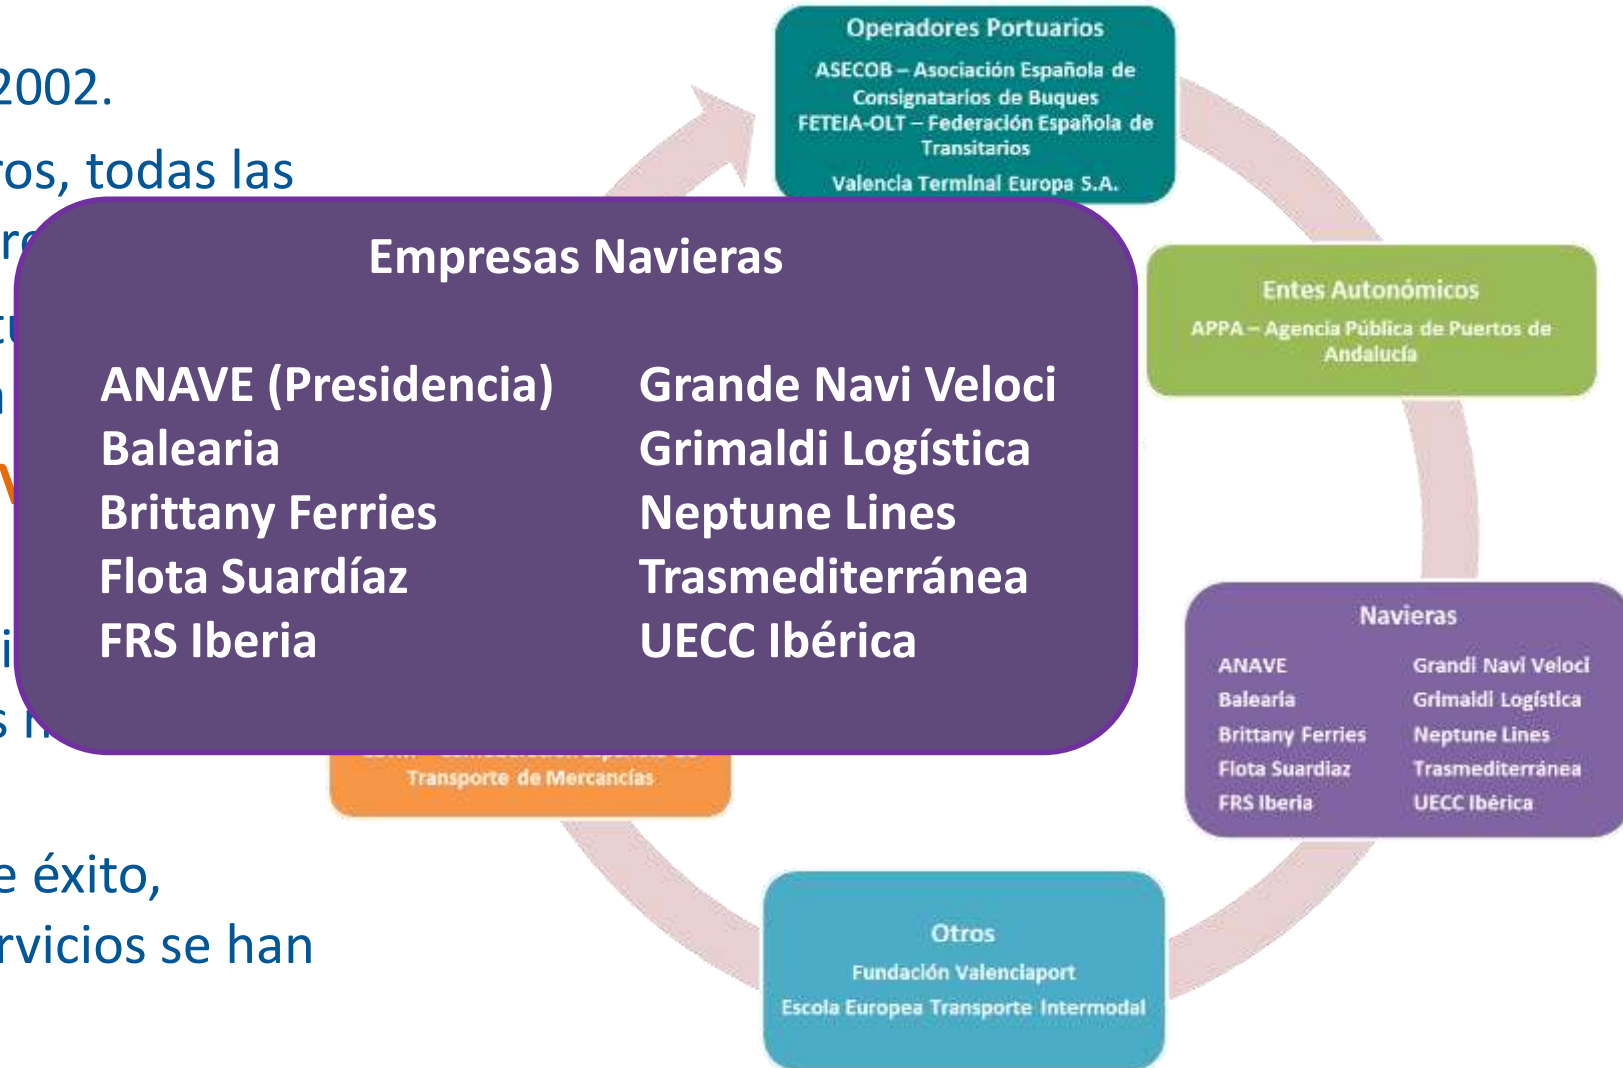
2002.

ros, todas las

r

t

n

V

i

s n

e éxito,

rvicios se han

Operadores Portuarios

ASECOB – Asociación Española de Consignatarios de Buques

FETEIA-OLT – Federación Española de Transitarios

Valencia Terminal Europa S.A.

Empresas Navieras

ANAVE (Presidencia)
Balearia
Brittany Ferries
Flota Suardíaz
FRS Iberia

Grande Navi Veloci
Grimaldi Logística
Neptune Lines
Trasmediterránea
UECC Ibérica

Entes Autonómicos

APPA – Agencia Pública de Puertos de Andalucía

Navieras

ANAVE
Balearia
Brittany Ferries
Flota Suardiaz
FRS Iberia

Grandi Navi Veloci
Grimaldi Logística
Neptune Lines
Trasmediterránea
UECC Ibérica

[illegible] Transporte de Mercancías

Otros

Fundación Valenciaport

Escola Europea Transporte Intermodal